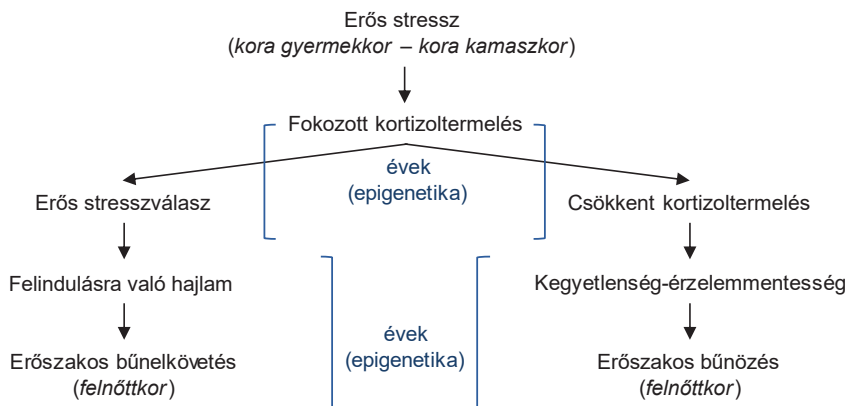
Erős stressz
(*kora gyermekkor – kora kamaszkor*)

Fokozott kortizoltermelés

évek
(epigenetika)

Erős stresszválasz

Csökkent kortizoltermelés

Felindulásra való hajlam

Kegyetlenség-érzelemmentesség

évek
(epigenetika)

Erőszakos bűnelkövetés
(*felnőttkor*)

Erőszakos bűnözés
(*felnőttkor*)